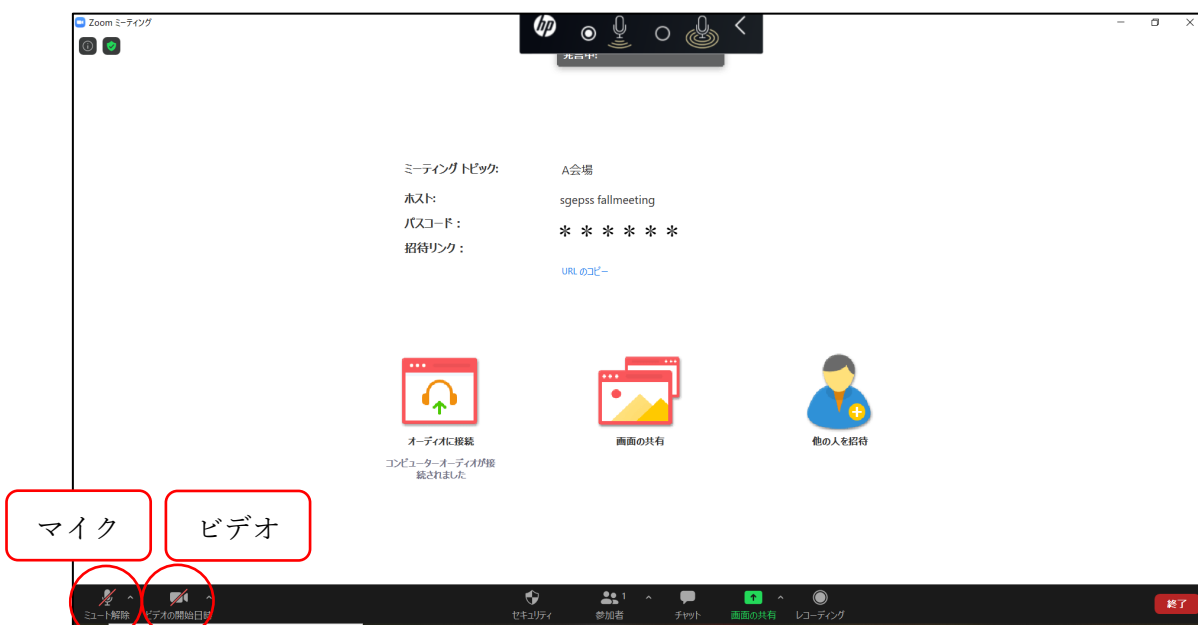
Zoom ミーティング

hp

発言中:

ミーティング トピック: A会場
ホスト: sgepss fallmeeting
パスコード: ＊＊＊＊＊＊
招待リンク:
URL のコピー

オーディオに接続
コンピューターオーディオが接続されました

画面の共有

他の人を招待

マイク

ビデオ

ミュート解除
ビデオの開始日時
セキュリティ
参加者 1
チャット
画面の共有
レコーディング
終了